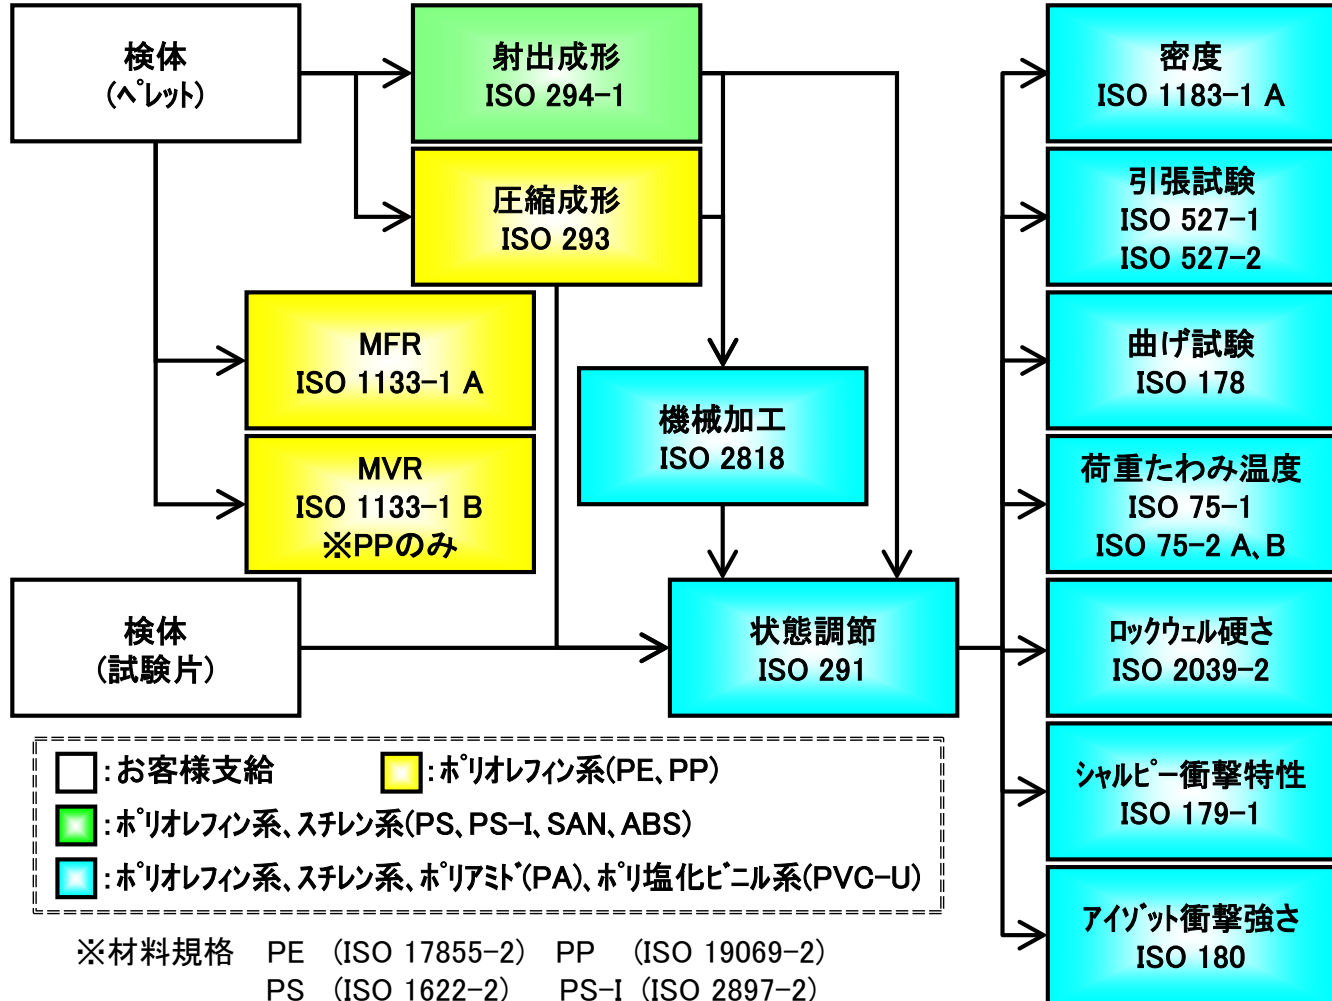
検体
(ペレット)

射出成形
ISO 294-1

圧縮成形
ISO 293

MFR
ISO 1133-1 A

MVR
ISO 1133-1 B
※PPのみ

機械加工
ISO 2818

検体
(試験片)

状態調節
ISO 291

密度
ISO 1183-1 A

引張試験
ISO 527-1
ISO 527-2

曲げ試験
ISO 178

荷重たわみ温度
ISO 75-1
ISO 75-2 A、B

ロックウェル硬さ
ISO 2039-2

シャルピー衝撃特性
ISO 179-1

アイゾット衝撃強さ
ISO 180

:お客様支給
:ポリオレフィン系(PE、PP)
:ポリオレフィン系、スチレン系(PS、PS-I、SAN、ABS)
:ポリオレフィン系、スチレン系、ポリアミド(PA)、ポリ塩化ビニル系(PVC-U)

※材料規格 PE (ISO 17855-2) PP (ISO 19069-2)
PS (ISO 1622-2) PS-I (ISO 2897-2)